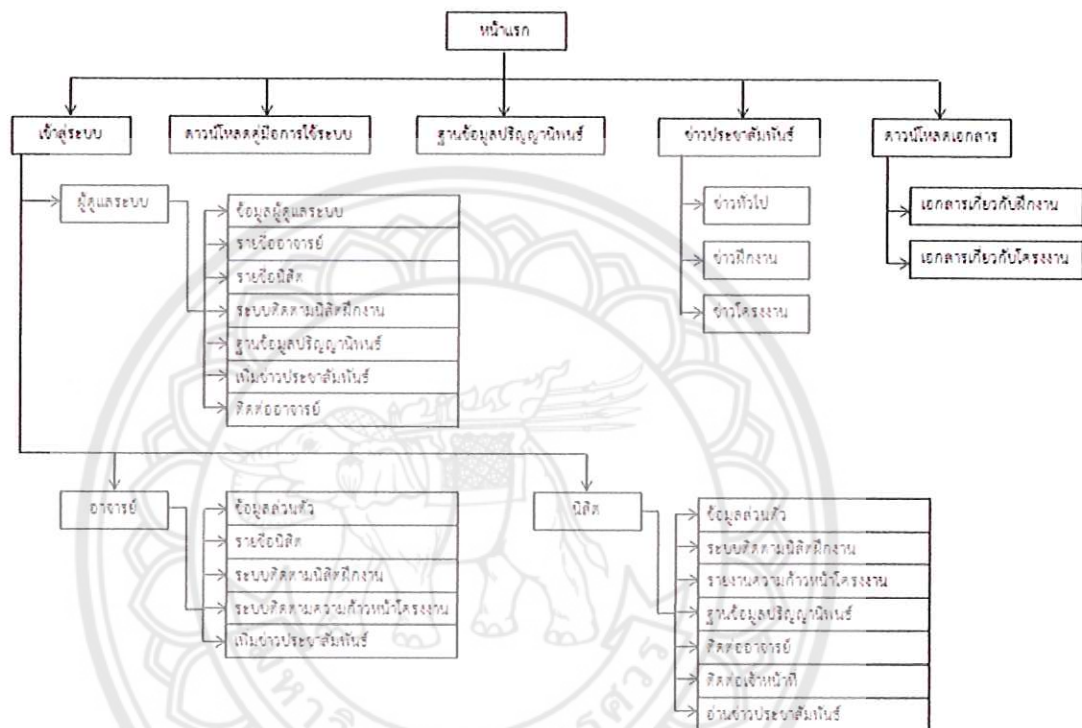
หน้าแรก

เข้าสู่ระบบ

ดาวน์โหลดคู่มือการใช้ระบบ

ฐานข้อมูลปริญญานิพนธ์

ข่าวประชาสัมพันธ์

ดาวน์โหลดเอกสาร

ผู้ดูแลระบบ

ข้อมูลผู้ดูแลระบบ

รายชื่ออาจารย์

รายชื่อนิสิต

ระบบติดตามนิสิตฝึกงาน

ฐานข้อมูลปริญญานิพนธ์

เพิ่มข่าวประชาสัมพันธ์

ติดต่ออาจารย์

ข่าวทั่วไป

ข่าวฝึกงาน

ข่าวโครงงาน

เอกสารเกี่ยวกับฝึกงาน

เอกสารเกี่ยวกับโครงงาน

อาจารย์

ข้อมูลส่วนตัว

รายชื่อนิสิต

ระบบติดตามนิสิตฝึกงาน

ระบบติดตามความก้าวหน้าโครงงาน

เพิ่มข่าวประชาสัมพันธ์

นิสิต

ข้อมูลส่วนตัว

ระบบติดตามนิสิตฝึกงาน

รายงานความก้าวหน้าโครงงาน

ฐานข้อมูลปริญญานิพนธ์

ติดต่ออาจารย์

ติดต่อเจ้าหน้าที่

อ่านข่าวประชาสัมพันธ์